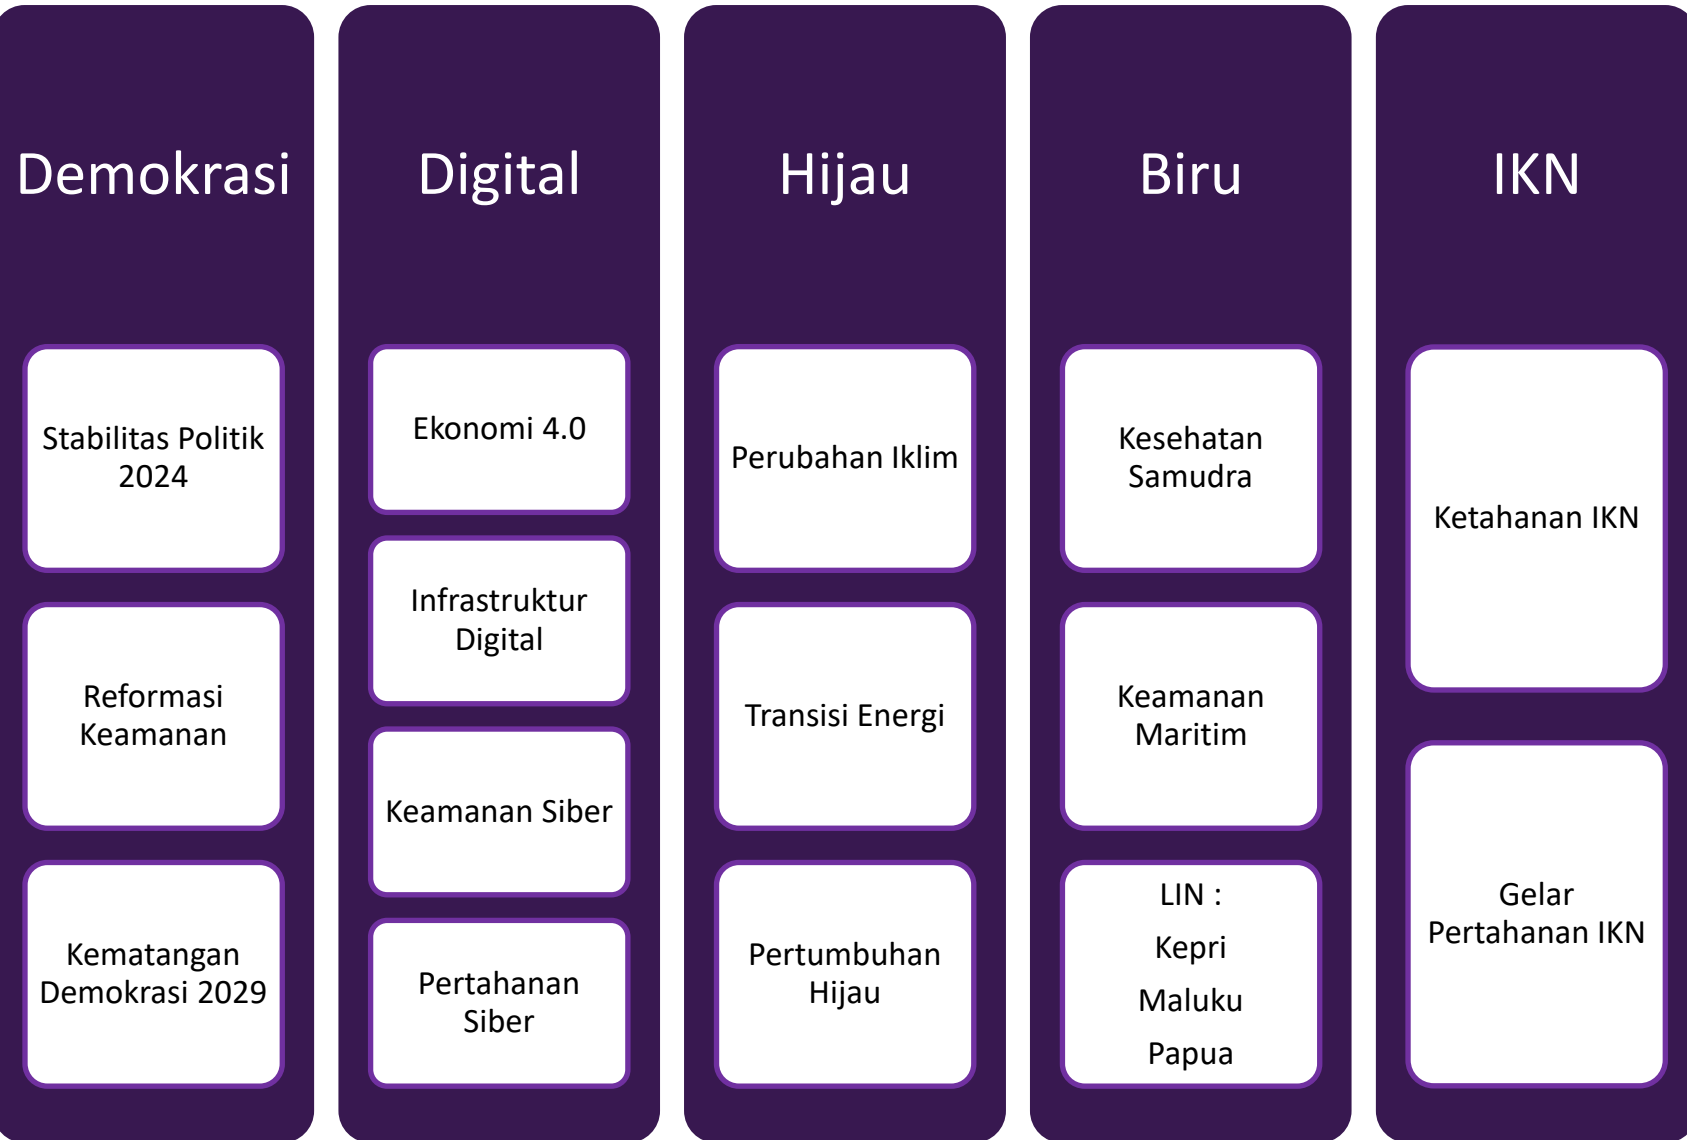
Demokrasi

Stabilitas Politik 2024

Reformasi Keamanan

Kematangan Demokrasi 2029

Digital

Ekonomi 4.0

Infrastruktur Digital

Keamanan Siber

Pertahanan Siber

Hijau

Perubahan Iklim

Transisi Energi

Pertumbuhan Hijau

Biru

Kesehatan Samudra

Keamanan Maritim

LIN :
Kepri
Maluku
Papua

IKN

Ketahanan IKN

Gelar Pertahanan IKN